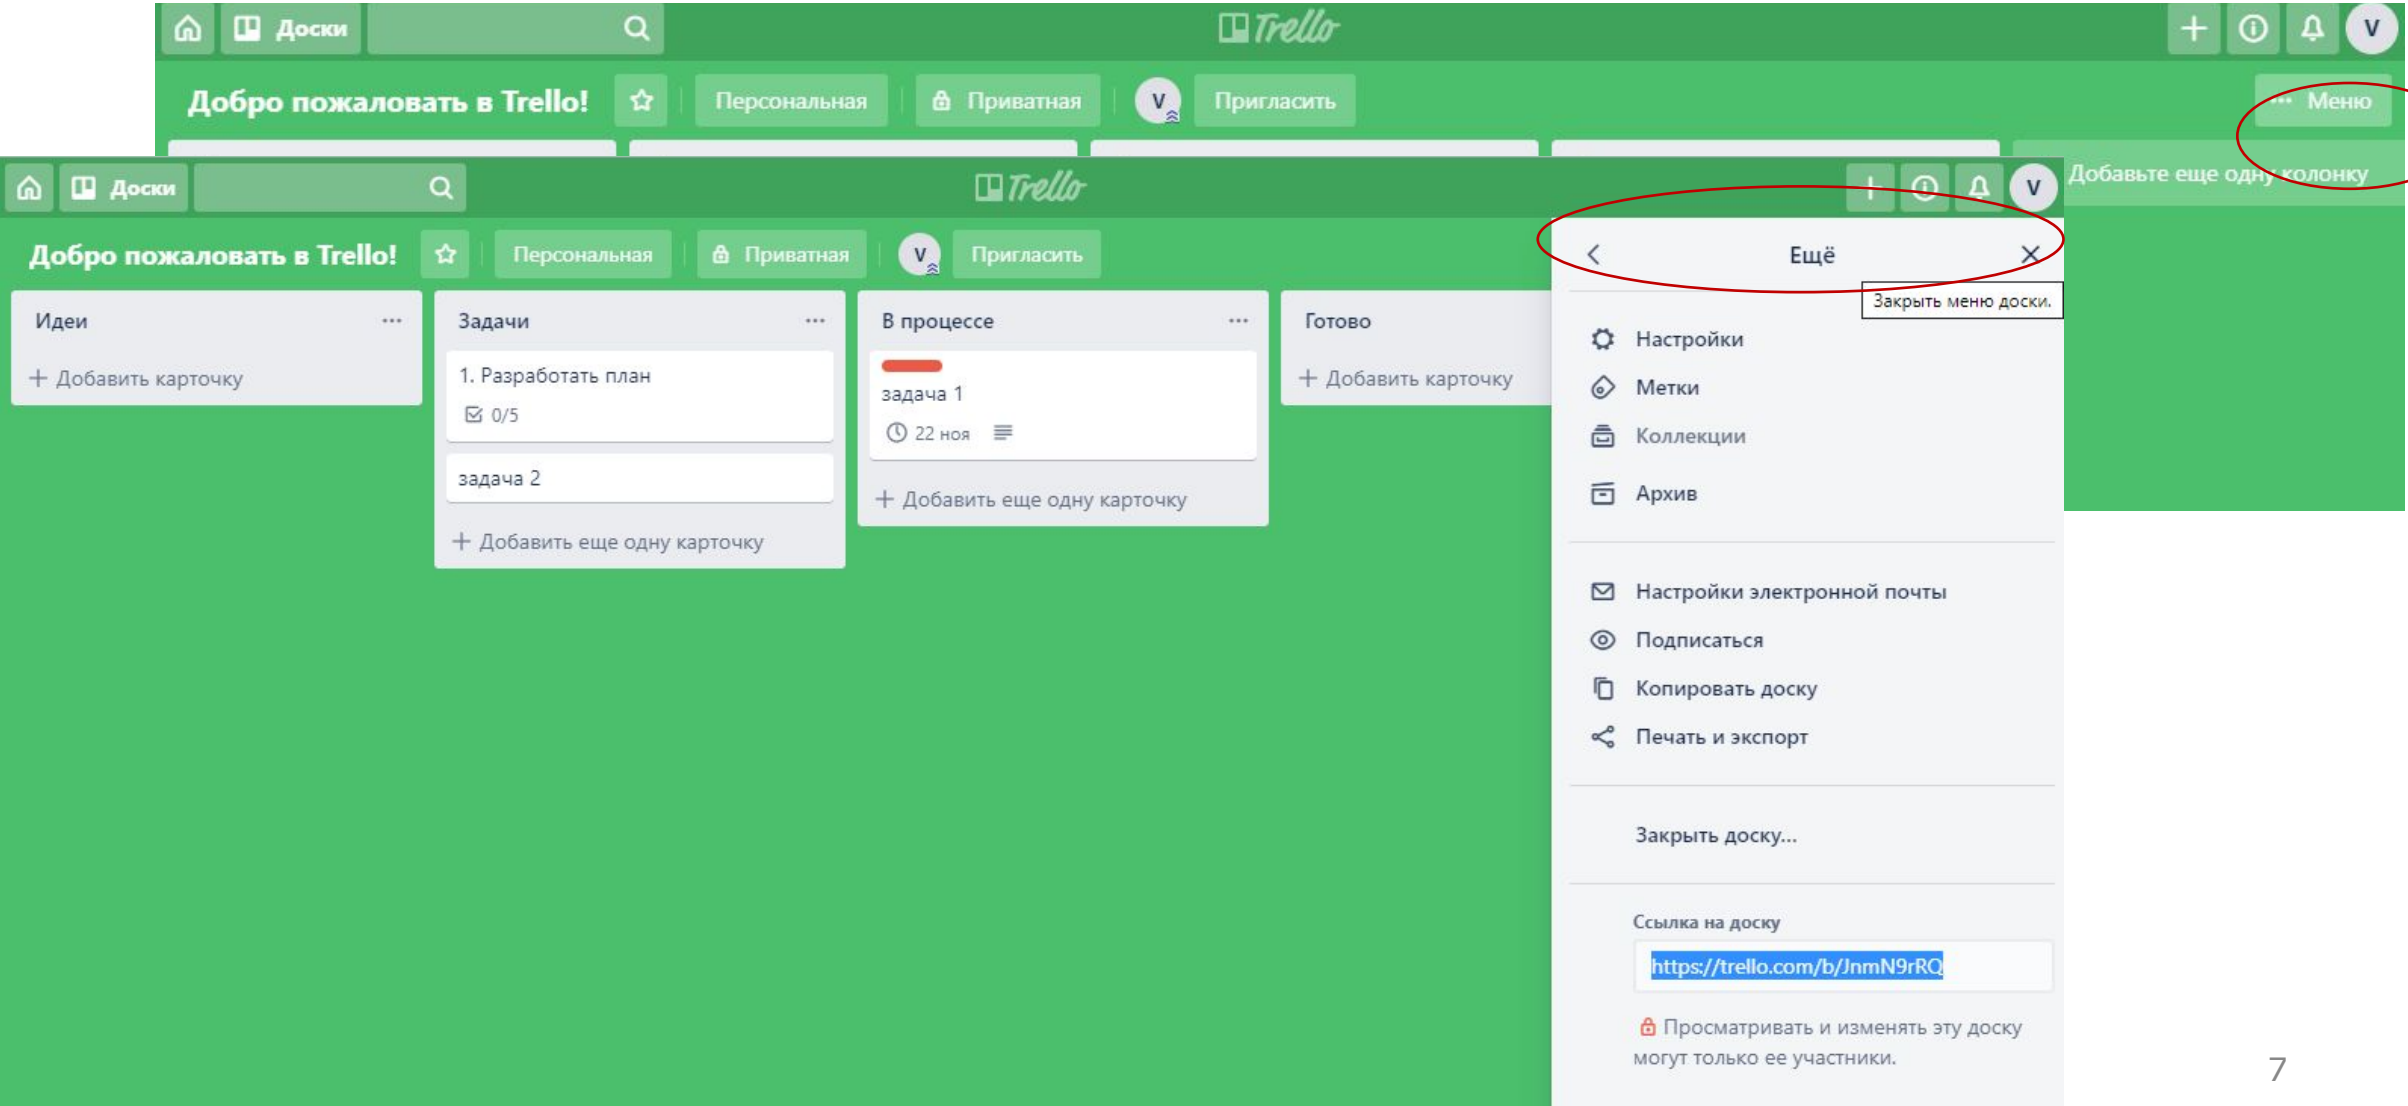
Доски
Trello
V
Добро пожаловать в Trello!
Персональная
Приватная
V
Пригласить
··· Меню
Добавьте еще одну колонку

Доски
Trello
V
Добро пожаловать в Trello!
Персональная
Приватная
V
Пригласить

Идеи ···
+ Добавить карточку

Задачи ···
1. Разработать план
0/5
задача 2
+ Добавить еще одну карточку

В процессе ···
задача 1
22 ноя
+ Добавить еще одну карточку

Готово
+ Добавить карточку

Ещё
Закрыть меню доски.
Настройки
Метки
Коллекции
Архив
Настройки электронной почты
Подписаться
Копировать доску
Печать и экспорт
Закрыть доску...
Ссылка на доску
https://trello.com/b/JnmN9rRQ
Просматривать и изменять эту доску могут только ее участники.

7